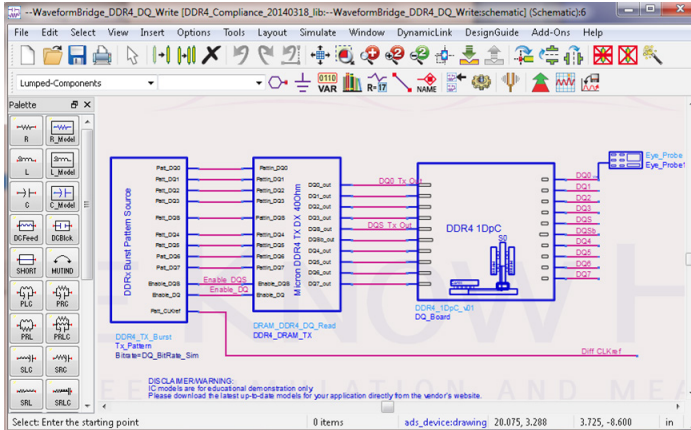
--WaveformBridge_DDR4_DQ_Write [DDR4_Compliance_20140318_lib:--WaveformBridge_DDR4_DQ_Write:schematic] (Schematic):6

File Edit Select View Insert Options Tools Layout Simulate Window DynamicLink DesignGuide Add-Ons Help

Lumped-Components

011D VAR R=17 NAME

Palette

R R_Model L L_Model C C_Model DCFeed DCBlock SHORT MUTIND PLC PRC PRL PRLC SLC SRC SRL SRLC

DDRx Burst Pattern Source

Patt_DQ0 Patt_DQ1 Patt_DQ2 Patt_DQ3 Patt_DQS Patt_DQ4 Patt_DQ5 Patt_DQ6 Patt_DQ7 Enable_DQS Enable_DQ Patt_CLKref

Enable_DQS Enable_DQ

DDR4_TX_Burst
Tx_Pattern
Bitrate=DQ_BitRate_Sim

Micron DDR4 TX DX 40Ohm

PattIn_DQ0 PattIn_DQ1 PattIn_DQ2 PattIn_DQ3 PattIn_DQS PattIn_DQ4 PattIn_DQ5 PattIn_DQ6 PattIn_DQ7 Enable_DQS Enable_DQ

DQ0_out DQ1_out DQ2_out DQ3_out DQS_out DQSb_out DQ4_out DQ5_out DQ6_out DQ7_out

DRAM_DDR4_DQ_Read
DDR4_DRAM_TX

DQ0_Tx_Out
DQS_Tx_Out

DDR4 1DpC

DDR4_1DpC_v01
DQ_Board

DQ0 DQ1 DQ2 DQ3 DQS DQSb DQ4 DQ5 DQ6 DQ7

Eye_Probe
Eye_Probe1

Diff_CLKref

DISCLAIMER/WARNING:
IC models are for educational demonstration only
Please download the latest up-to-date models for your application directly from the vendor's website.

Select: Enter the starting point 0 items ads_device:drawing 20.075, 3.288 3.725, -8.600 in